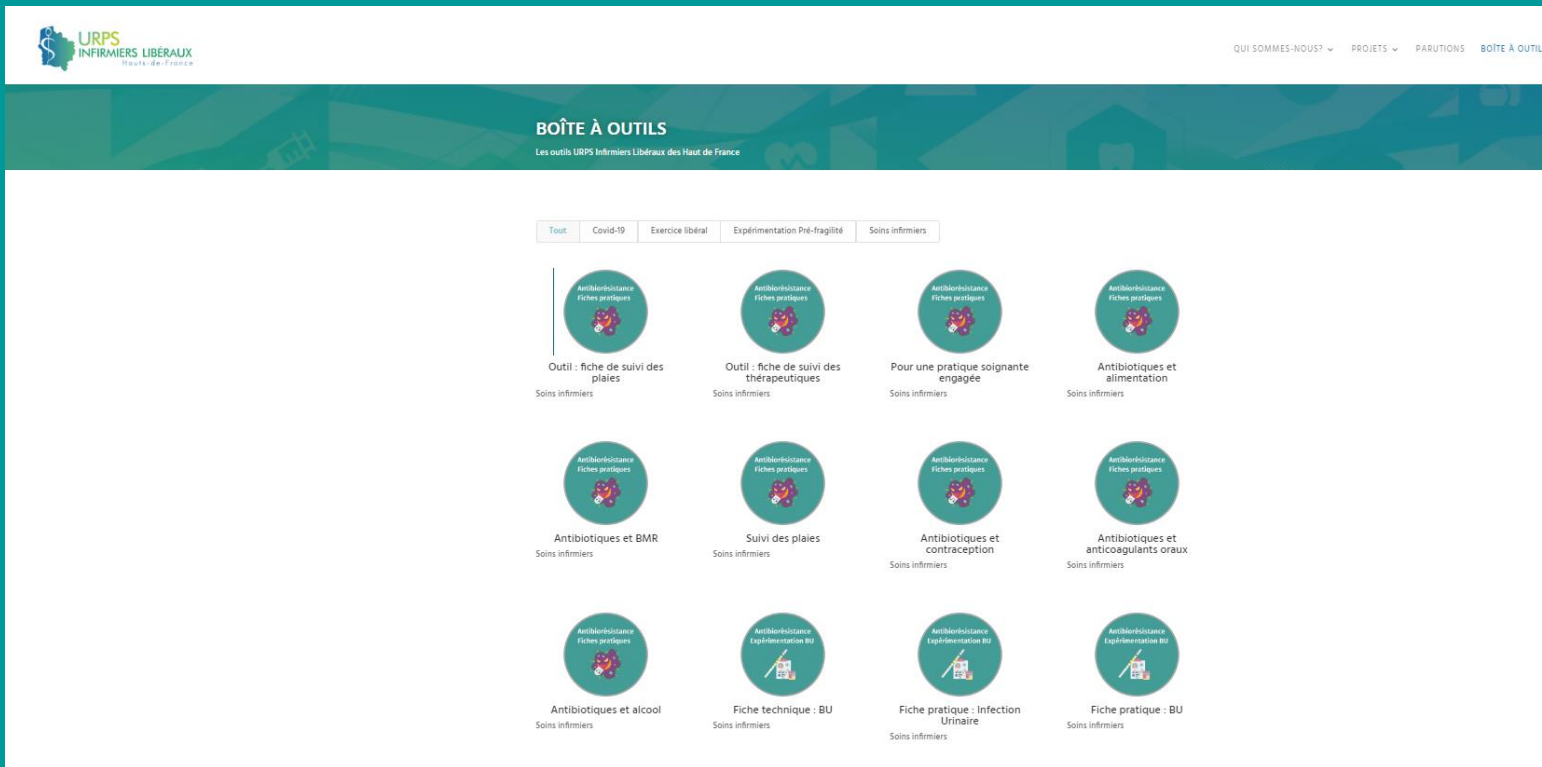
URPS INFIRMIERS LIBÉRAUX Hauts-de-France

QUI SOMMES-NOUS? PROJETS PARUTIONS BOÎTE À OUTIL

BOÎTE À OUTILS

Les outils URPS Infirmiers Libéraux des Haut de France

Tout | Covid-19 | Exercice libéral | Expérimentation Pré-fragilité | Soins infirmiers

Antibiorésistance Fiches pratiques
Outil : fiche de suivi des plaies
Soins infirmiers

Antibiorésistance Fiches pratiques
Outil : fiche de suivi des thérapeutiques
Soins infirmiers

Antibiorésistance Fiches pratiques
Pour une pratique soignante engagée
Soins infirmiers

Antibiorésistance Fiches pratiques
Antibiotiques et alimentation
Soins infirmiers

Antibiorésistance Fiches pratiques
Antibiotiques et BMR
Soins infirmiers

Antibiorésistance Fiches pratiques
Suivi des plaies
Soins infirmiers

Antibiorésistance Fiches pratiques
Antibiotiques et contraception
Soins infirmiers

Antibiorésistance Fiches pratiques
Antibiotiques et anticoagulants oraux
Soins infirmiers

Antibiorésistance Fiches pratiques
Antibiotiques et alcool
Soins infirmiers

Antibiorésistance Expérimentation BU
Fiche technique : BU
Soins infirmiers

Antibiorésistance Expérimentation BU
Fiche pratique : Infection Urinaire
Soins infirmiers

Antibiorésistance Expérimentation BU
Fiche pratique : BU
Soins infirmiers